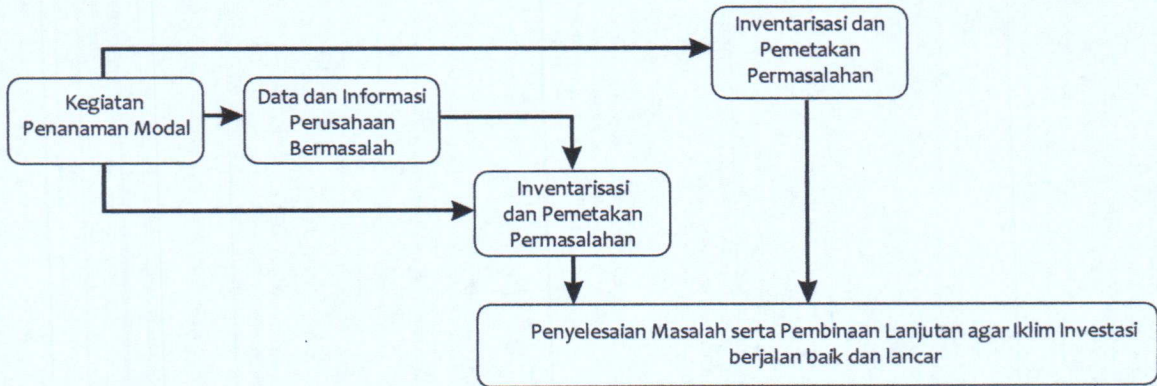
Inventarisasi dan Pemetakan Permasalahan

Kegiatan Penanaman Modal

Data dan Informasi Perusahaan Bermasalah

Inventarisasi dan Pemetakan Permasalahan

Penyelesaian Masalah serta Pembinaan Lanjutan agar Iklim Investasi berjalan baik dan lancar